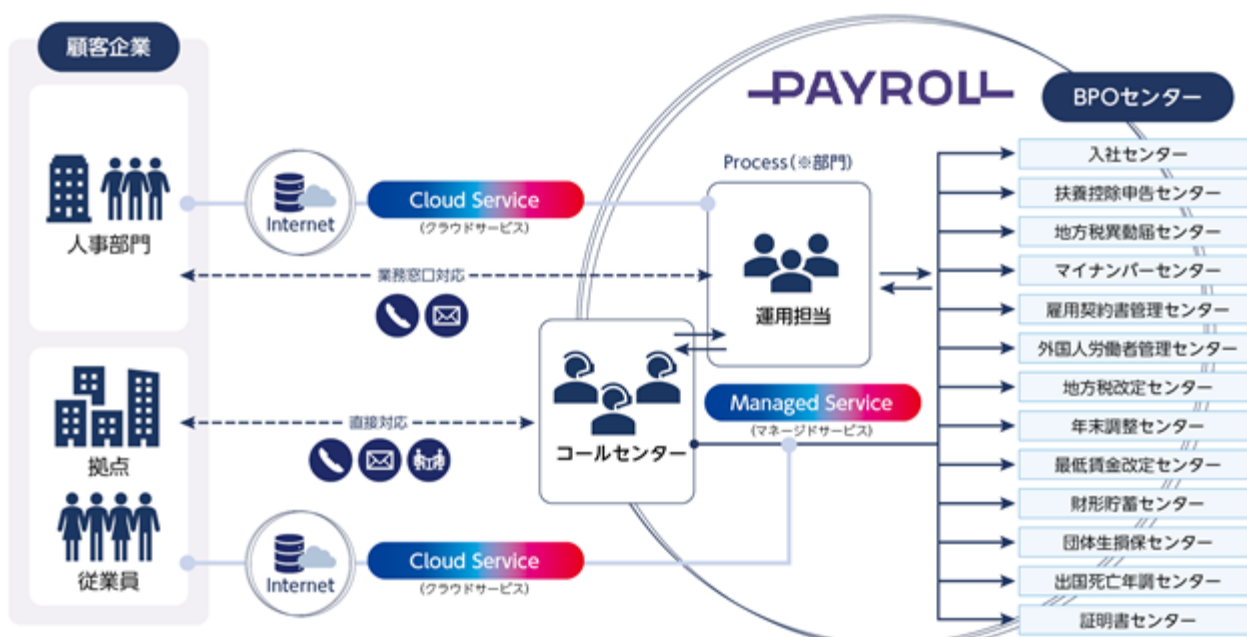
顧客企業

人事部門

拠点

従業員

Internet

Cloud Service
(クラウドサービス)

業務窓口対応

直接対応

Internet

Cloud Service
(クラウドサービス)

PAYROLL

Process(※部門)

運用担当

コールセンター

Managed Service
(マネージドサービス)

BPOセンター

入社センター

扶養控除申告センター

地方税異動届センター

マイナンバーセンター

雇用契約書管理センター

外国人労働者管理センター

地方税改定センター

年末調整センター

最低賃金改定センター

財形貯蓄センター

団体生損保センター

出国死亡年調センター

証明書センター